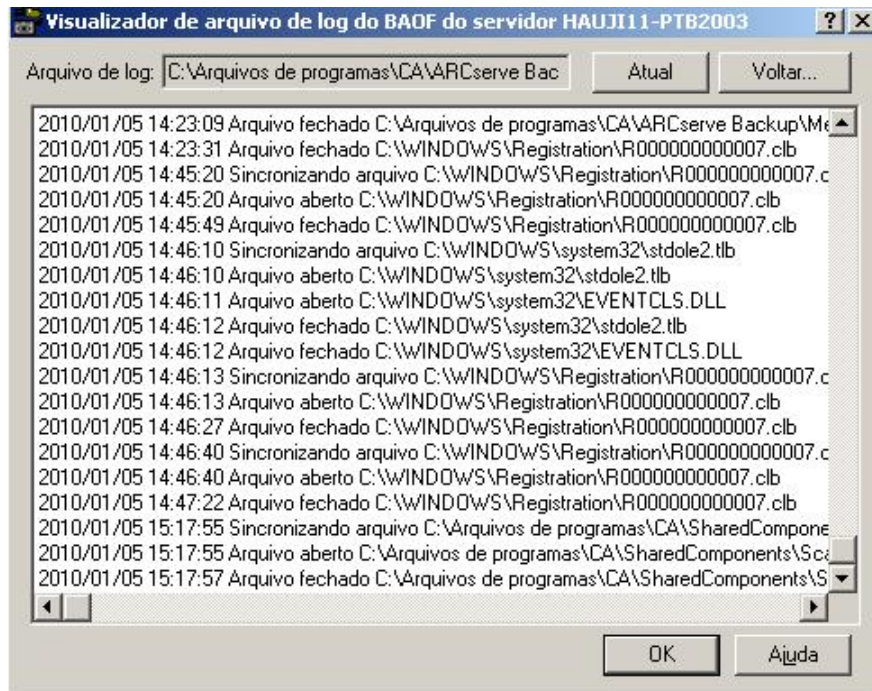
Visualizador de arquivo de log do BAOF do servidor HAUJI11-PTB2003 ? X

Arquivo de log: C:\Arquivos de programas\CA\ARCserve Bac

Atual

Voltar...

2010/01/05 14:23:09 Arquivo fechado C:\Arquivos de programas\CA\ARCserve Backup\Me
2010/01/05 14:23:31 Arquivo fechado C:\WINDOWS\Registration\R000000000007.clb
2010/01/05 14:45:20 Sincronizando arquivo C:\WINDOWS\Registration\R000000000007.c
2010/01/05 14:45:20 Arquivo aberto C:\WINDOWS\Registration\R000000000007.clb
2010/01/05 14:45:49 Arquivo fechado C:\WINDOWS\Registration\R000000000007.clb
2010/01/05 14:46:10 Sincronizando arquivo C:\WINDOWS\system32\stdole2.tlb
2010/01/05 14:46:10 Arquivo aberto C:\WINDOWS\system32\stdole2.tlb
2010/01/05 14:46:11 Arquivo aberto C:\WINDOWS\system32\EVENTCLS.DLL
2010/01/05 14:46:12 Arquivo fechado C:\WINDOWS\system32\stdole2.tlb
2010/01/05 14:46:12 Arquivo fechado C:\WINDOWS\system32\EVENTCLS.DLL
2010/01/05 14:46:13 Sincronizando arquivo C:\WINDOWS\Registration\R000000000007.c
2010/01/05 14:46:13 Arquivo aberto C:\WINDOWS\Registration\R000000000007.clb
2010/01/05 14:46:27 Arquivo fechado C:\WINDOWS\Registration\R000000000007.clb
2010/01/05 14:46:40 Sincronizando arquivo C:\WINDOWS\Registration\R000000000007.c
2010/01/05 14:46:40 Arquivo aberto C:\WINDOWS\Registration\R000000000007.clb
2010/01/05 14:47:22 Arquivo fechado C:\WINDOWS\Registration\R000000000007.clb
2010/01/05 15:17:55 Sincronizando arquivo C:\Arquivos de programas\CA\SharedCompone
2010/01/05 15:17:55 Arquivo aberto C:\Arquivos de programas\CA\SharedComponents\Sca
2010/01/05 15:17:57 Arquivo fechado C:\Arquivos de programas\CA\SharedComponents\S

OK

Ajuda